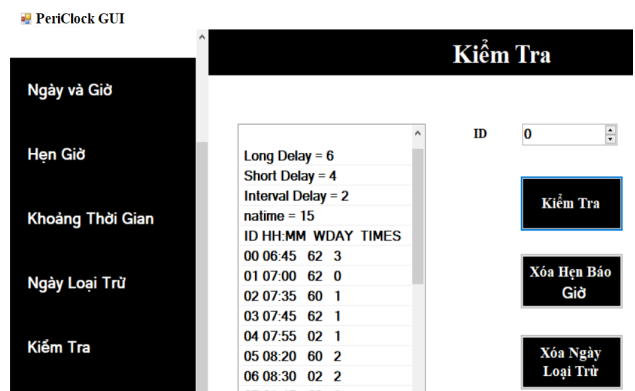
PeriClock GUI

Ngày và Giờ

Hẹn Giờ

Khoảng Thời Gian

Ngày Loại Trừ

Kiểm Tra

Kiểm Tra

Long Delay = 6
Short Delay = 4
Interval Delay = 2
natime = 15
ID HH:MM WDAY TIMES
00 06:45 62 3
01 07:00 62 0
02 07:35 60 1
03 07:45 62 1
04 07:55 02 1
05 08:20 60 2
06 08:30 02 2

ID 0

Kiểm Tra

Xóa Hẹn Báo Giờ

Xóa Ngày Loại Trừ